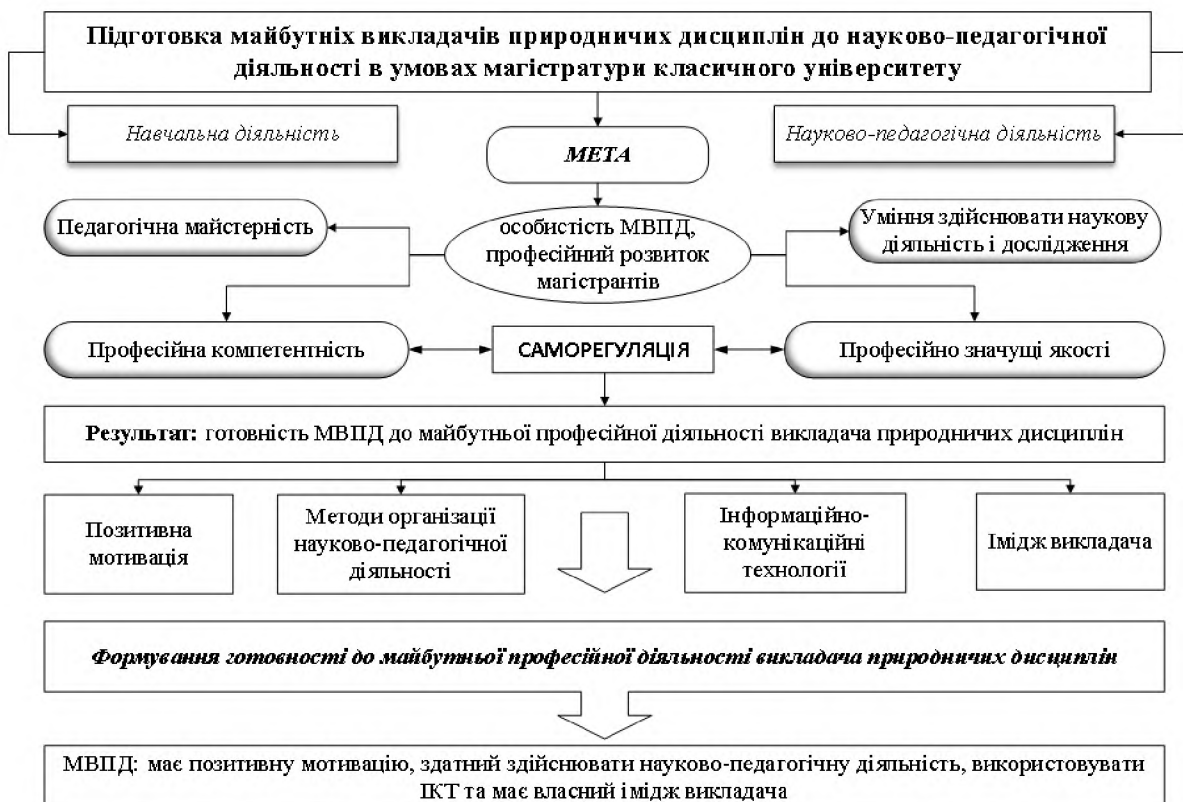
Підготовка майбутніх викладачів природничих дисциплін до науково-педагогічної діяльності в умовах магістратури класичного університету

Навчальна діяльність

МЕТА

Науково-педагогічна діяльність

Педагогічна майстерність

особистість МВПД, професійний розвиток магістрантів

Уміння здійснювати наукову діяльність і дослідження

Професійна компетентність

САМОРЕГУЛЯЦІЯ

Професійно значущі якості

Результат: готовність МВПД до майбутньої професійної діяльності викладача природничих дисциплін

Позитивна мотивація

Методи організації науково-педагогічної діяльності

Інформаційно-комунікаційні технології

Імідж викладача

Формування готовності до майбутньої професійної діяльності викладача природничих дисциплін

МВПД: має позитивну мотивацію, здатний здійснювати науково-педагогічну діяльність, використовувати ІКТ та має власний імідж викладача